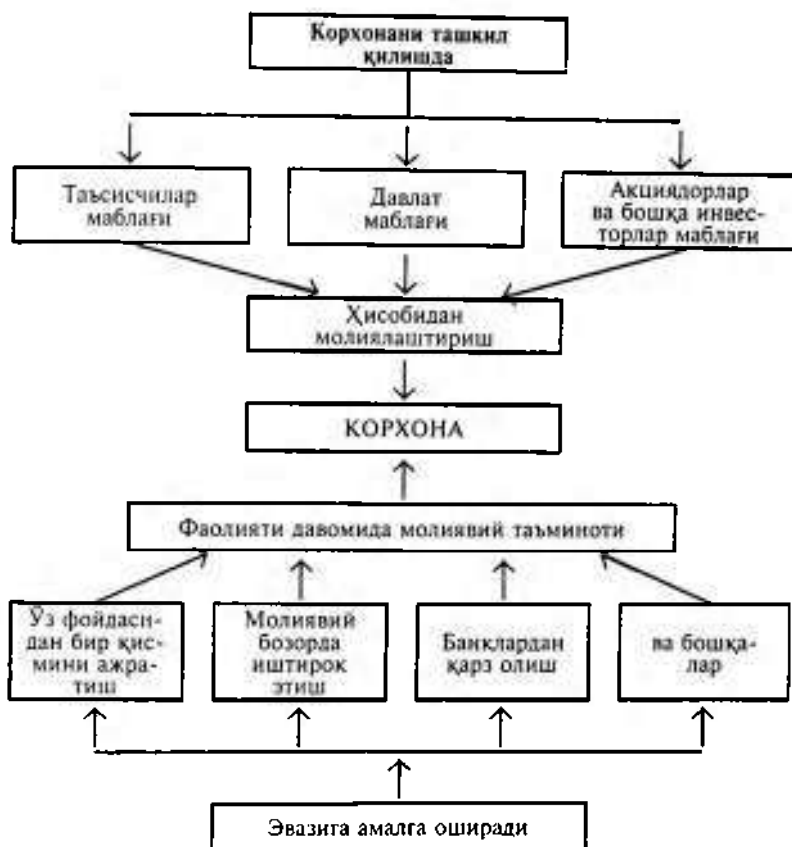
Корхонани ташкил қилишда

Таъсисчилар маблағи

Давлат маблағи

Акциядорлар ва бошқа инвесторлар маблағи

Ҳисобидан молиялаштириш

КОРХОНА

Фаолияти давомида молиявий таъминоти

Ўз фойдасидан бир қисмини ажратиш

Молиявий бозорда иштирок этиш

Банклардан қарз олиш

ва бошқалар

Эвазига амалга оширади